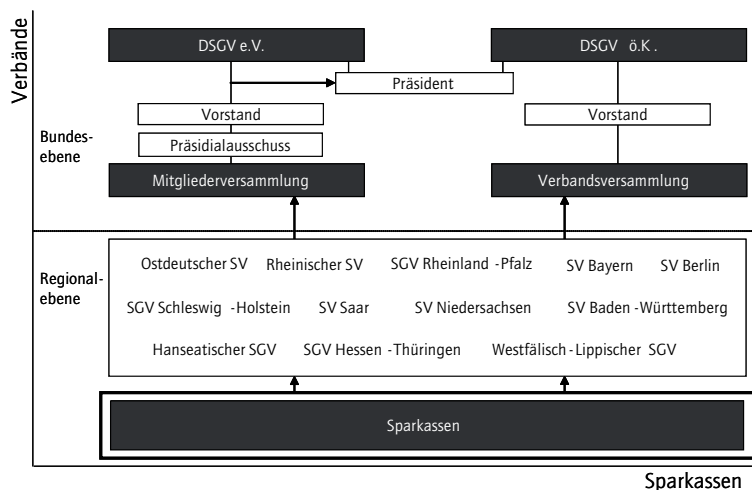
Verbände

DSGV e.V.

DSGV ö.K.

Präsident

Vorstand

Vorstand

Bundesebene

Präsidialausschuss

Mitgliederversammlung

Verbandsversammlung

Regionalebene

Ostdeutscher SV Rheinischer SV SGV Rheinland -Pfalz SV Bayern SV Berlin

SGV Schleswig -Holstein SV Saar SV Niedersachsen SV Baden -Württemberg

Hanseatischer SGV SGV Hessen -Thüringen Westfälisch -Lippischer SGV

Sparkassen

Sparkassen